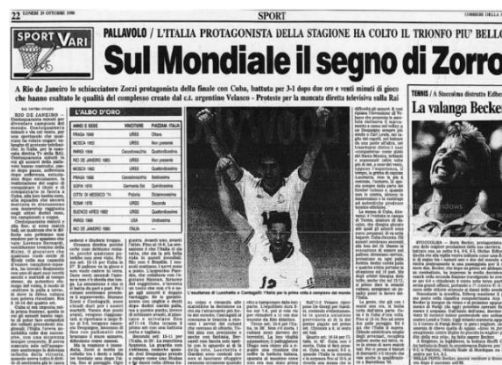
22 LUNEDI 29 OTTOBRE 1990 SPORT CORRIERE DELLA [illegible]

SPORT VARI

PALLAVOLO / L'ITALIA PROTAGONISTA DELLA STAGIONE HA COLTO IL TRIONFO PIU' BELLO

Sul Mondiale il segno di Zorro

A Rio de Janeiro lo schiacciatore Zorzi protagonista della finale con Cuba, battuta per 3-1 dopo due ore e venti minuti di gioco che hanno esaltato le qualità del complesso creato dal c.t. argentino Velasco - Proteste per la mancata diretta televisiva sulla Rai

L'ALBO D'ORO

| ANNO E SEDE | VINCITORE | PIAZZAM. ITALIA |
|---|---|---|
| PRAGA 1949 | URSS | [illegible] |
| MOSCA 1952 | URSS | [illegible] |
| PARIGI 1956 | Cecoslovacchia | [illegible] |
| RIO DE JANEIRO 1960 | URSS | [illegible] |
| MOSCA 1962 | URSS | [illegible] |
| PRAGA 1966 | Cecoslovacchia | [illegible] |
| SOFIA 1970 | Germania Est | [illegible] |
| CITTA' DI MESSICO 74 | Polonia | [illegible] |
| ROMA 1978 | URSS | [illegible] |
| BUENOS AIRES 1982 | URSS | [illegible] |
| PARIGI 1986 | USA | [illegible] |
| RIO DE JANEIRO 1990 | ITALIA | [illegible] |

RIO DE JANEIRO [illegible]

TENNIS / A Stoccolma distrutto Edberg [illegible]

La valanga Becker

STOCCOLMA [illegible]

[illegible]